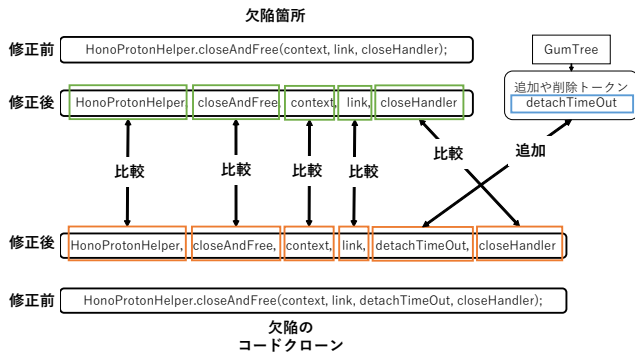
欠陥箇所

修正前 HonoProtonHelper.closeAndFree(context, link, closeHandler);

GumTree

追加や削除トークン
detachTimeOut

修正後 HonoProtonHelper closeAndFree context, link, closeHandler

比較 比較 比較 比較 比較 追加

修正後 HonoProtonHelper, closeAndFree, context, link, detachTimeOut, closeHandler

修正前 HonoProtonHelper.closeAndFree(context, link, detachTimeOut, closeHandler);

欠陥の
コードクローン